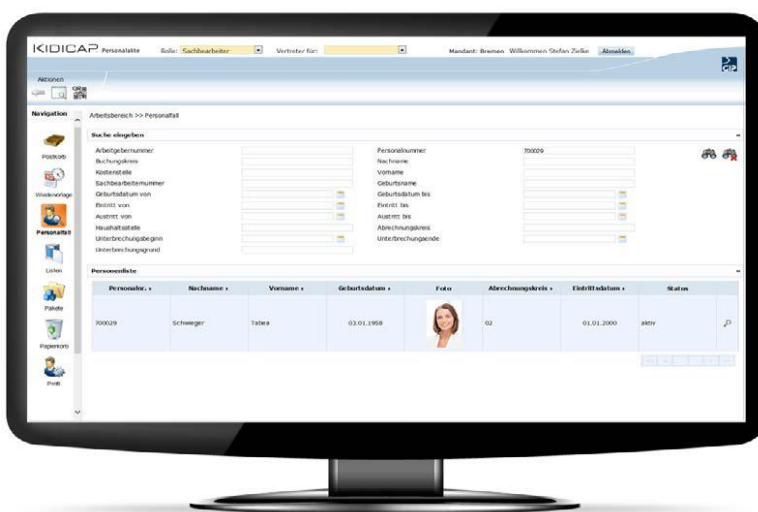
KIDICAP Personalakte Rolle: Sachbearbeiter Vertreter für: Mandant: Bremen Willkommen Stefan Zielke Abmelden

Aktionen

Navigation

Postkorb

Wiedervorlage

Personalfall

Listen

Pakete

Papierkorb

Profil

Arbeitsbereich >> Personalfall

Suche eingeben

Arbeitgebernummer

Buchungskreis

Kostenstelle

Sachbearbeiternummer

Geburtsdatum von

Eintritt von

Austritt von

Haushaltsstelle

Unterbrechungsbeginn

Unterbrechungsgrund

Personalnummer 700029

Nachname

Vorname

Geburtsname

Geburtsdatum bis

Eintritt bis

Austritt bis

Abrechnungskreis

Unterbrechungsende

Personenliste

| Personalnr. | Nachname | Vorname | Geburtsdatum | Foto | Abrechnungskreis | Eintrittsdatum | Status |
|---|---|---|---|---|---|---|---|
| 700029 | Schwieger | Tabea | 03.01.1958 | | 02 | 01.01.2000 | aktiv |